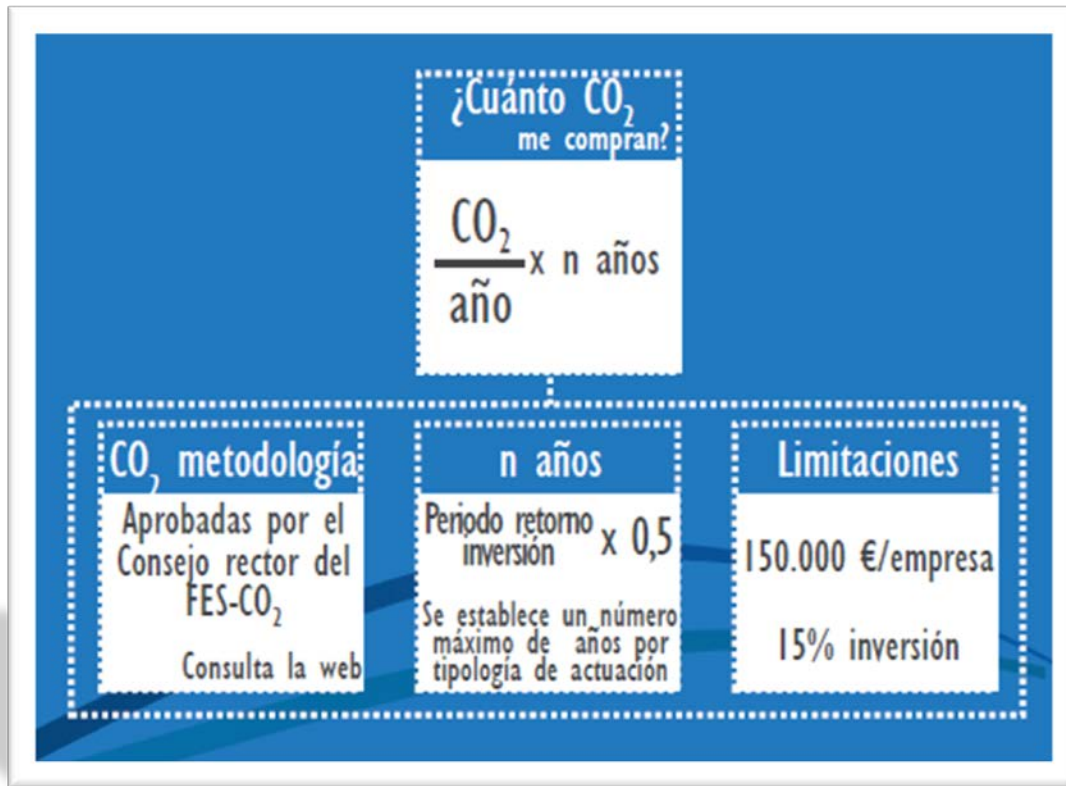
¿Cuánto $CO_2$ me compran?

$\frac{CO_2}{año}$ x n años

$CO_2$ metodología

Aprobadas por el Consejo rector del FES-$CO_2$

Consulta la web

n años

Periodo retorno inversión x 0,5

Se establece un número máximo de años por tipología de actuación

Limitaciones

150.000 €/empresa

15% inversión